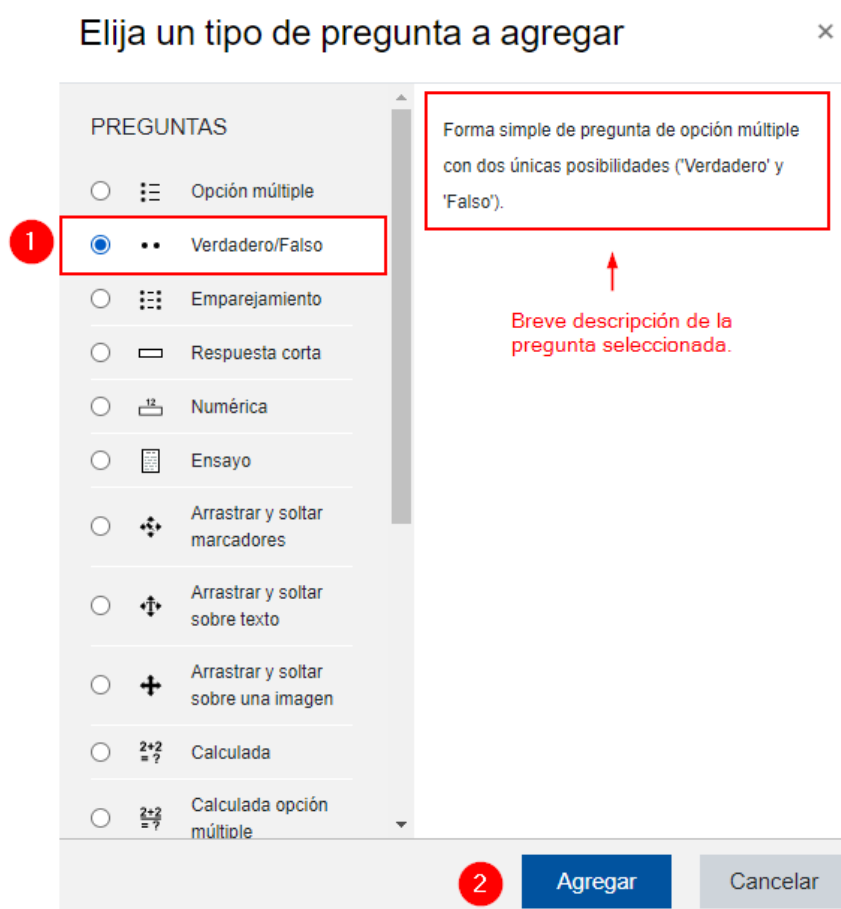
Elija un tipo de pregunta a agregar ×

PREGUNTAS

Opción múltiple

1 Verdadero/Falso

Emparejamiento

Respuesta corta

$^{12}$ Numérica

Ensayo

Arrastrar y soltar marcadores

Arrastrar y soltar sobre texto

Arrastrar y soltar sobre una imagen

$\frac{2+2}{=?}$ Calculada

$\frac{2+2}{=?}$ Calculada opción múltiple

Forma simple de pregunta de opción múltiple con dos únicas posibilidades ('Verdadero' y 'Falso').

Breve descripción de la pregunta seleccionada.

2 Agregar Cancelar